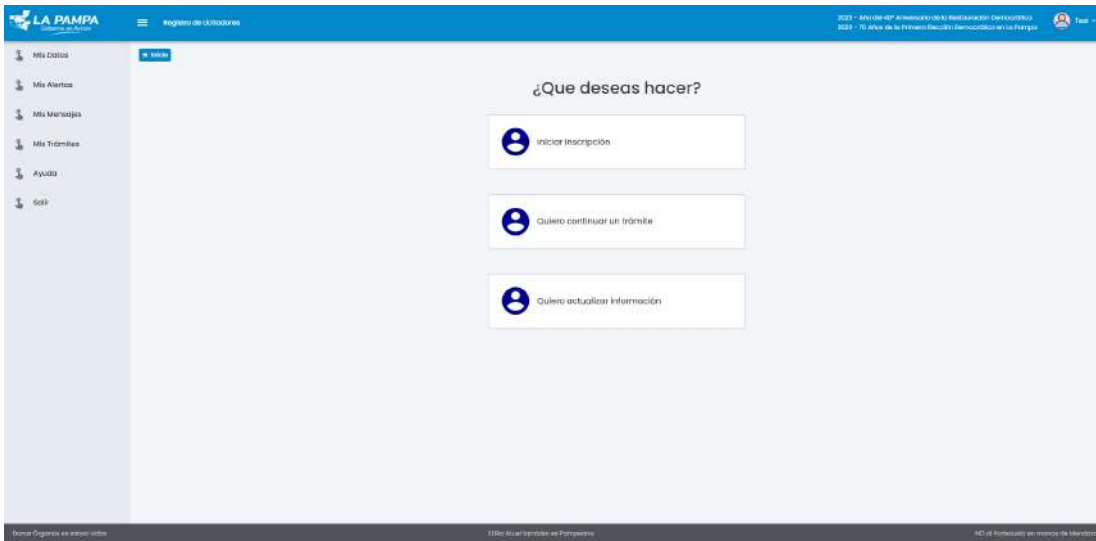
LA PAMPA
Gobierno en Acción

Registro de Licitadores

2023 - Año del 40° Aniversario de la Restauración Democrática
2023 - 70 Años de la Primera Elección Democrática en La Pampa

Test

Mis Datos
Mis Alertas
Mis Mensajes
Mis Trámites
Ayuda
Salir

Inicio

¿Que deseas hacer?

Iniciar inscripcion

Quiero continuar un trámite

Quiero actualizar información

Donar Órganos es salvar vidas

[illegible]

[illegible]